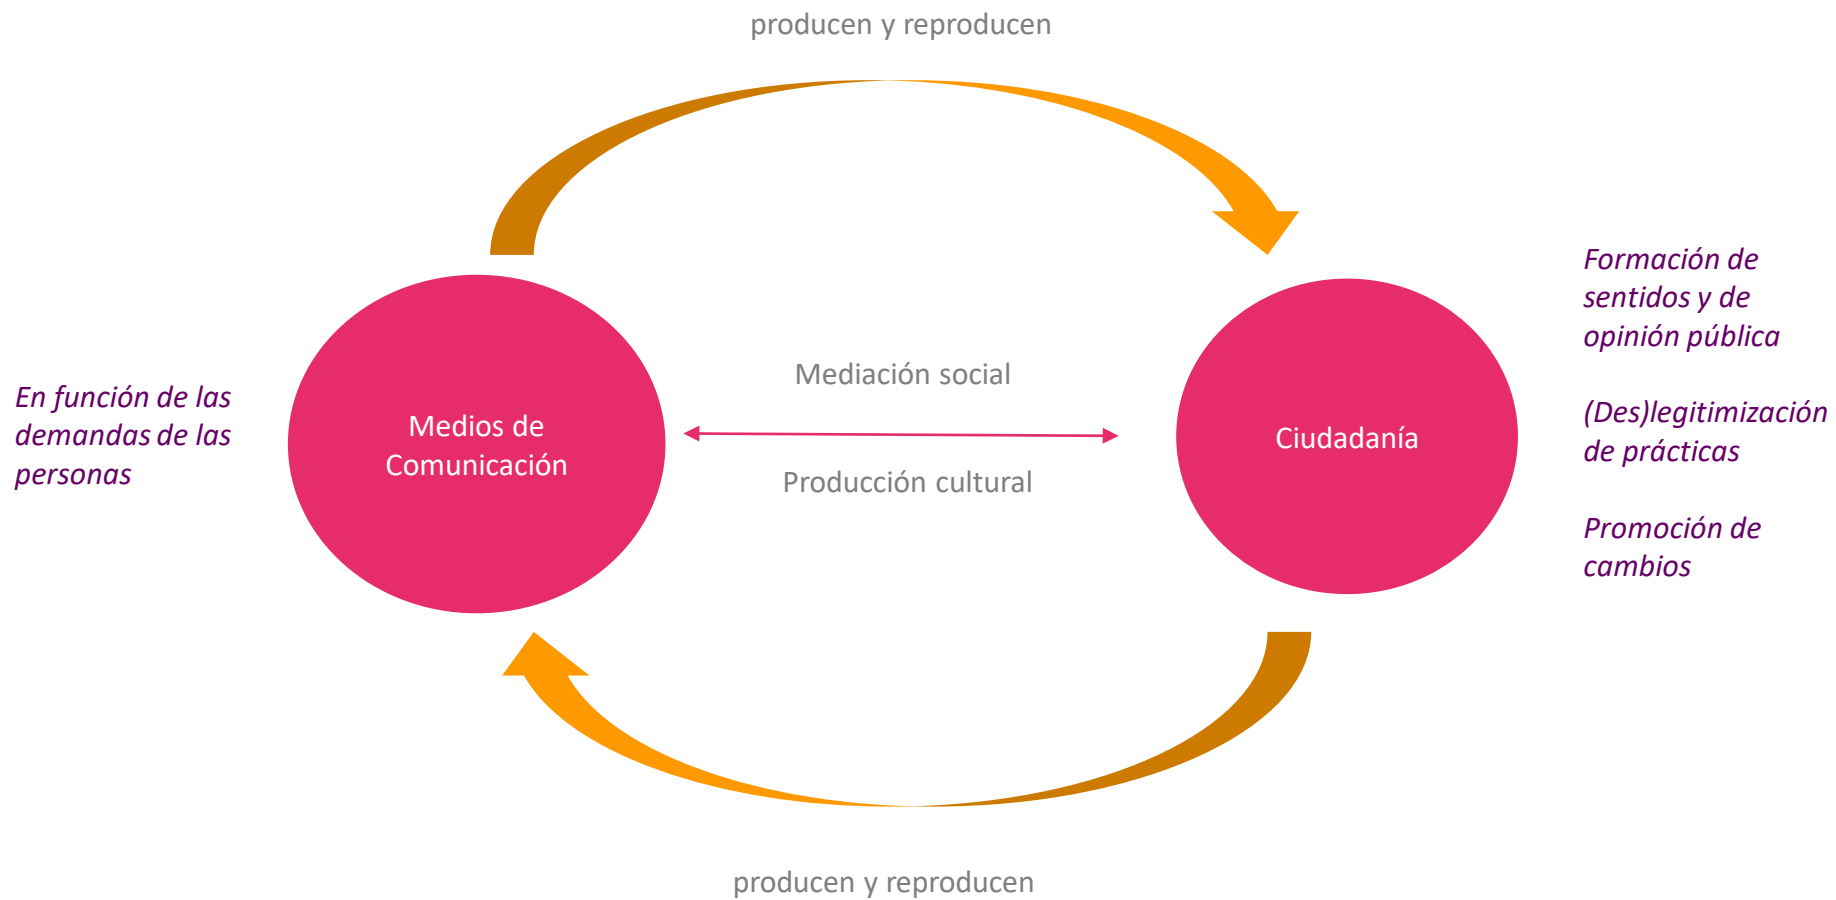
producen y reproducen

Formación de sentidos y de opinión pública

(Des)legitimización de prácticas

Promoción de cambios

En función de las demandas de las personas

Medios de Comunicación

Mediación social

Producción cultural

Ciudadanía

producen y reproducen